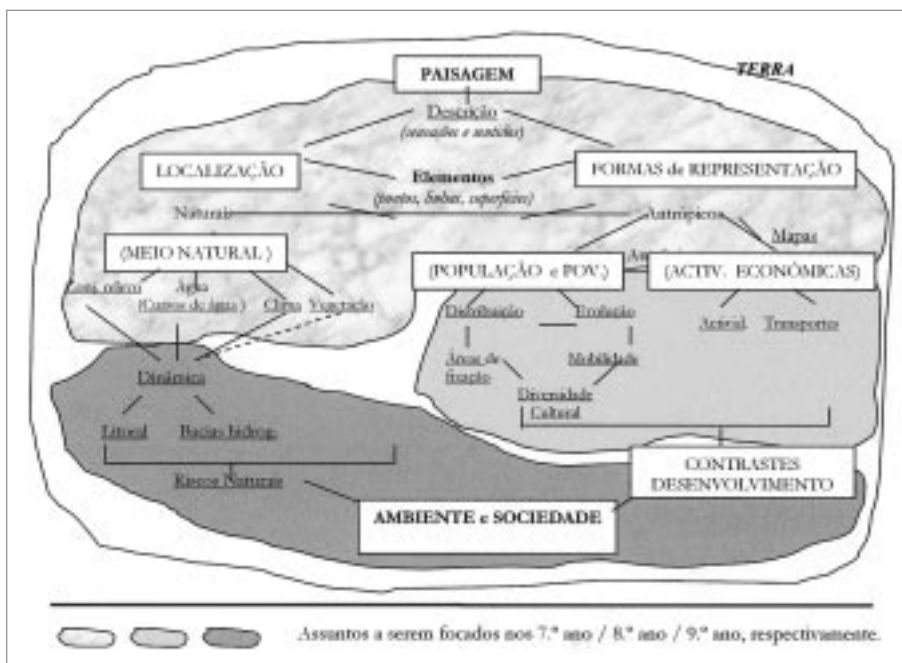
TERRA

PAISAGEM

Descrição
(sensações e emoções)

LOCALIZAÇÃO

Elementos
(pontos, linhas, superfícies)

FORMAS de REPRESENTAÇÃO

Naturais

Antrópicos

Mapas

(MEIO NATURAL)

Geomorfologia

Água
(Cursos de água)

Clima

Vegetação

(POPULAÇÃO e POV.)

(ACTIV. ECONÓMICAS)

Distribuição

Evolução

Activid.

Transportes

Áreas de fixação

Mobilidade

Diversidade Cultural

Dinâmica

Litoral

Bacias hidrog.

Riscos Naturais

CONTRASTES DESENVOLVIMENTO

AMBIENTE e SOCIEDADE

Assuntos a serem focados nos 7.º ano / 8.º ano / 9.º ano, respectivamente.